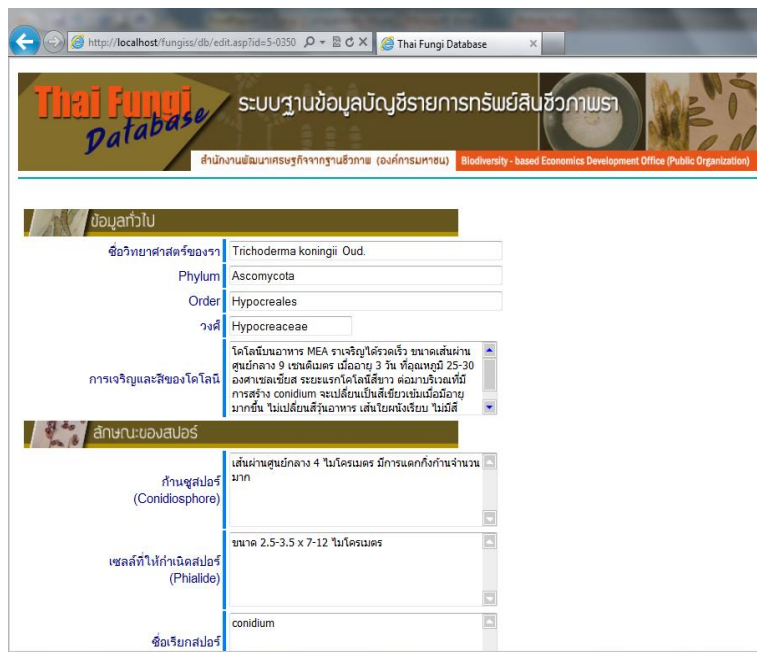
http://localhost/fungiss/db/edit.asp?id=5-0350

Thai Fungi Database

Thai Fungi Database

ระบบฐานข้อมูลบัญชีรายการทรัพย์สินชีวภาพรา

สำนักงานพัฒนาเศรษฐกิจจากฐานชีวภาพ (องค์การมหาชน) Biodiversity - based Economics Development Office (Public Organization)

ข้อมูลทั่วไป

| | |
|---|---|
| ชื่อวิทยาศาสตร์ของรา | Trichoderma koningii Oud. |
| Phylum | Ascomycota |
| Order | Hypocreales |
| วงศ์ | Hypocreaceae |
| การเจริญและสีของโคโลนี | โคโลนีบนอาหาร MEA ราเจริญได้รวดเร็ว ขนาดเส้นผ่านศูนย์กลาง 9 เซนติเมตร เมื่ออายุ 3 วัน ที่อุณหภูมิ 25-30 องศาเซลเซียส ระยะแรกโคโลนีสีขาว ต่อมาบริเวณที่มีการสร้าง conidium จะเปลี่ยนเป็นสีเขียวเข้มเมื่ออายุมากขึ้น ไม่เปลี่ยนสีวุ้นอาหาร เส้นใยผนังเรียบ ไม่มีสี |

ลักษณะของสปอร์

| | |
|---|---|
| ก้านชูสปอร์ (Conidiosphore) | เส้นผ่านศูนย์กลาง 4 ไมโครเมตร มีการแตกกิ่งก้านจำนวนมาก |
| เซลล์ที่ให้กำเนิดสปอร์ (Phialide) | ขนาด 2.5-3.5 x 7-12 ไมโครเมตร |
| ชื่อเรียกสปอร์ | conidium |